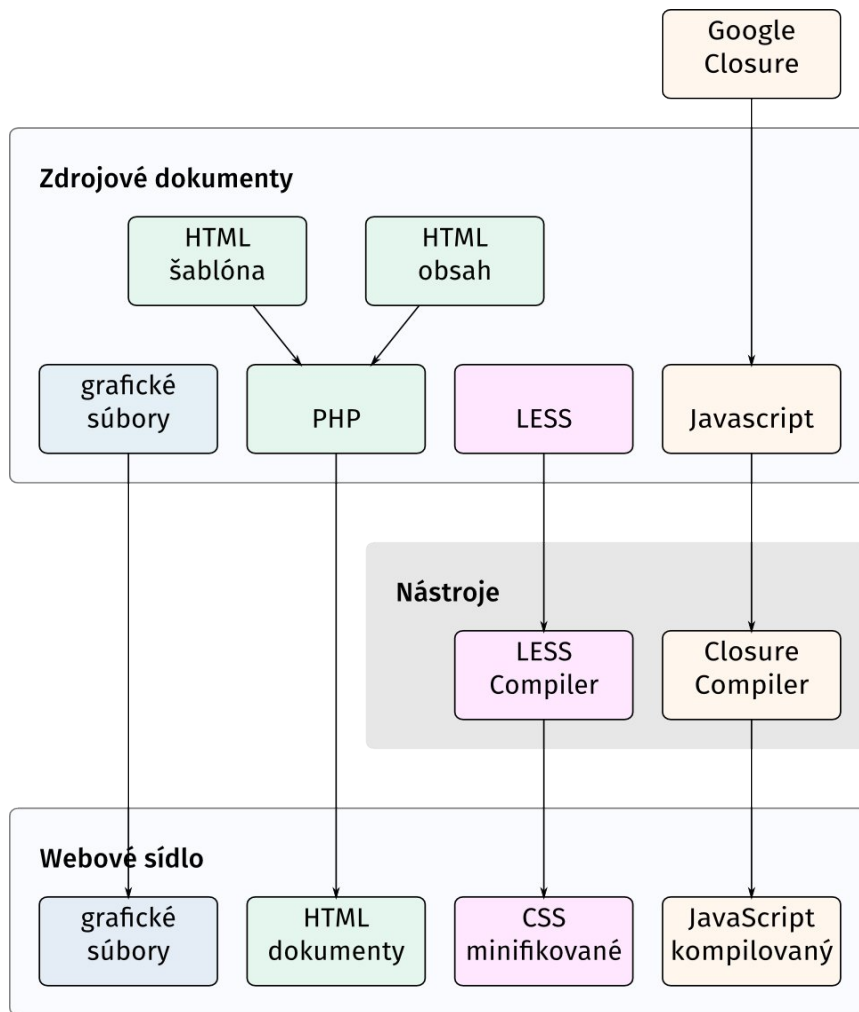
Google Closure

Zdrojové dokumenty

HTML šablóna

HTML obsah

grafické súbory

PHP

LESS

Javascript

Nástroje

LESS Compiler

Closure Compiler

Webové sídlo

grafické súbory

HTML dokumenty

CSS minifikované

JavaScript kompilovaný